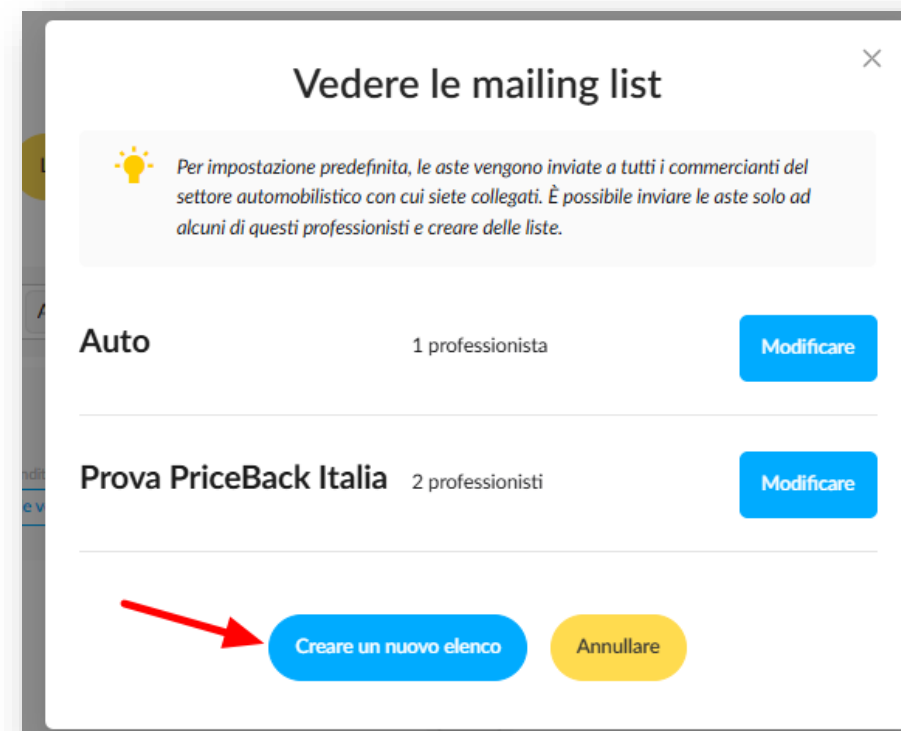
Vedere le mailing list

×

Per impostazione predefinita, le aste vengono inviate a tutti i commercianti del settore automobilistico con cui siete collegati. È possibile inviare le aste solo ad alcuni di questi professionisti e creare delle liste.

Auto

1 professionista

Modificare

Prova PriceBack Italia

2 professionisti

Modificare

Creare un nuovo elenco

Annullare